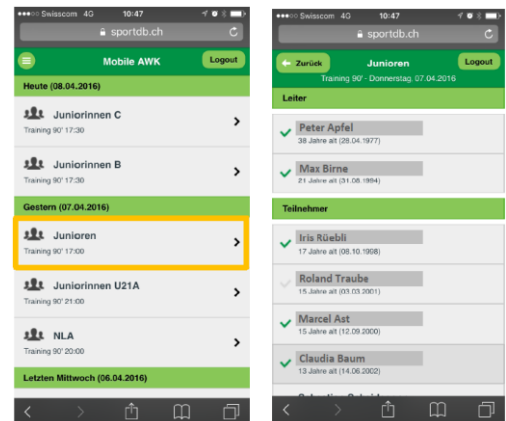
●●●○○ Swisscom 4G 10:47

sportdb.ch

Mobile AWK

Logout

Heute (08.04.2016)

Juniorinnen C

Training 90' 17:30

Juniorinnen B

Training 90' 17:30

Gestern (07.04.2016)

Junioren

Training 90' 17:00

Juniorinnen U21A

Training 90' 21:00

NLA

Training 90' 20:00

Letzten Mittwoch (06.04.2016)

●●●○○ Swisscom 4G 10:47

sportdb.ch

Zurück

Junioren

Logout

Training 90' - Donnerstag, 07.04.2016

Leiter

Peter Apfel

38 Jahre alt (28.04.1977)

Max Birne

21 Jahre alt (31.08.1994)

Teilnehmer

Iris Rüebli

17 Jahre alt (08.10.1998)

Roland Traube

15 Jahre alt (03.03.2001)

Marcel Ast

15 Jahre alt (12.09.2000)

Claudia Baum

13 Jahre alt (14.06.2002)